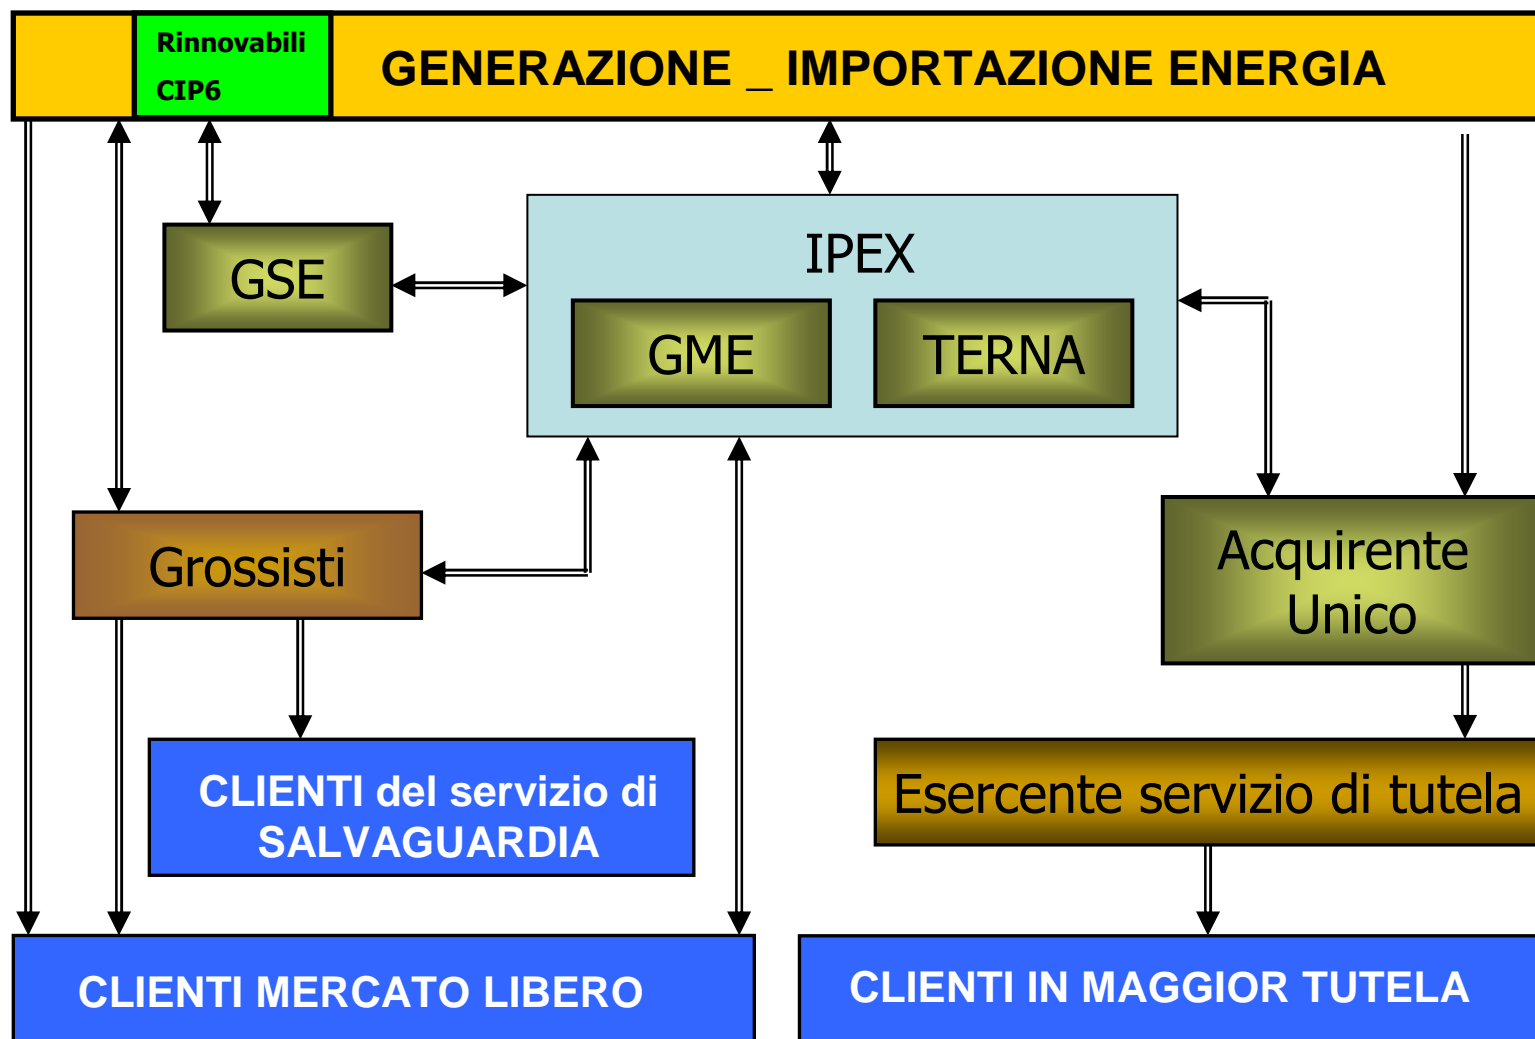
Rinnovabili CIP6

GENERAZIONE _ IMPORTAZIONE ENERGIA

GSE

IPEX

GME

TERNA

Grossisti

Acquirente Unico

CLIENTI del servizio di SALVAGUARDIA

Esercente servizio di tutela

CLIENTI MERCATO LIBERO

CLIENTI IN MAGGIOR TUTELA